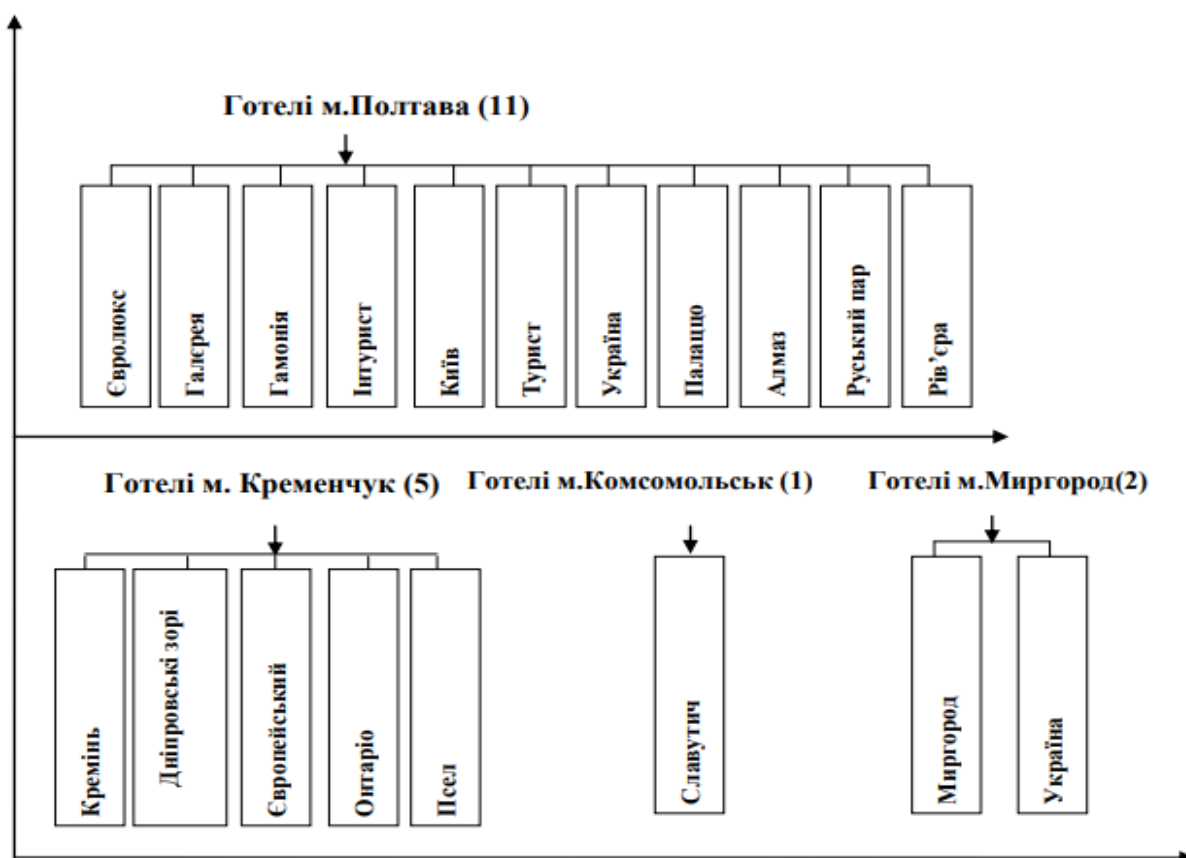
Готелі м.Полтава (11)

Євролюкс
Галерея
Гамонія
Інтурист
Київ
Турист
Україна
Палаццо
Алмаз
Руський пар
Рів'єра

Готелі м. Кременчук (5)

Кремінь
Дніпровські зорі
Європейський
Онтаріо
Псел

Готелі м.Комсомольськ (1)

Славутич

Готелі м.Миргород(2)

Миргород
Україна